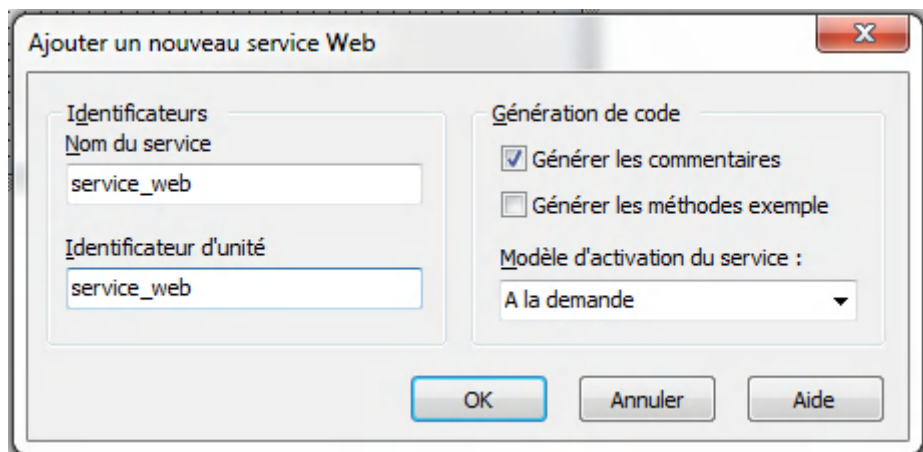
Ajouter un nouveau service Web

Identificateurs
Nom du service
service_web

Identificateur d'unité
service_web

Génération de code
Générer les commentaires
Générer les méthodes exemple

Modèle d'activation du service :
A la demande

OK
Annuler
Aide